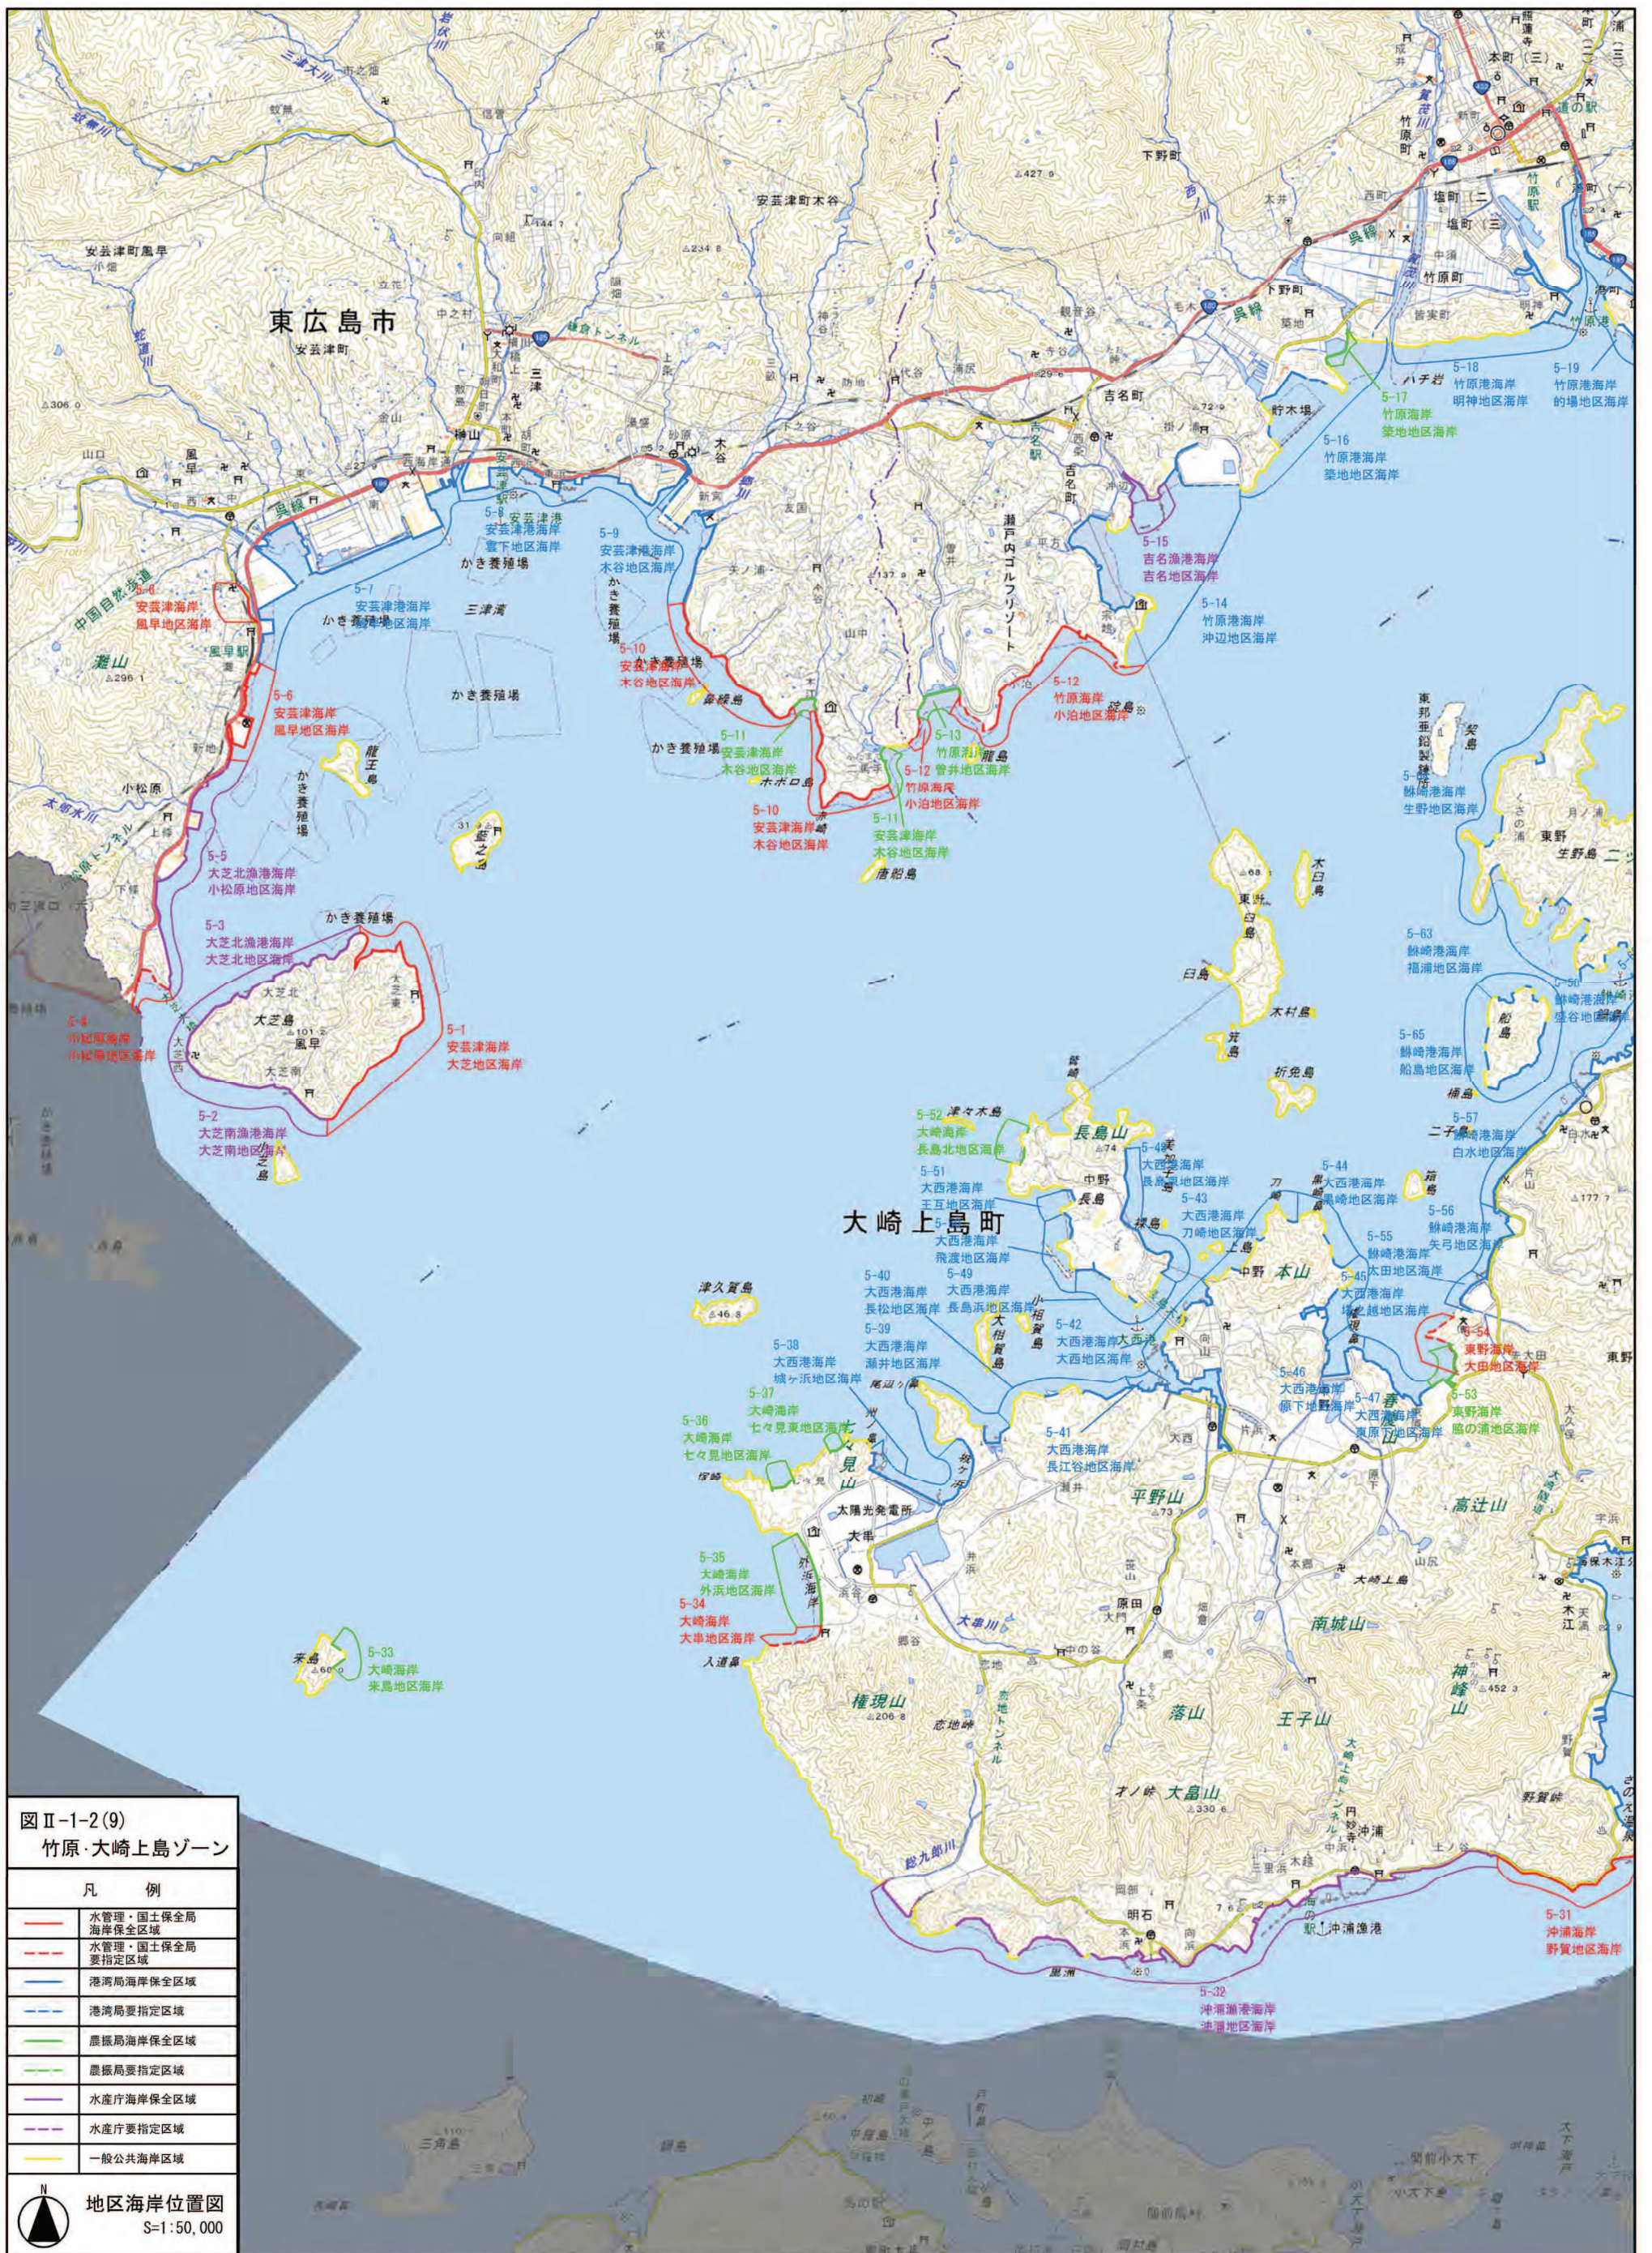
東広島市

安芸津町

大崎上島町

5-1
安芸津海岸
大芝地区海岸

5-2
大芝南漁港海岸
大芝南地区海岸

5-3
大芝北漁港海岸
大芝北地区海岸

5-4
小松原海岸
小松原地区海岸

5-5
大芝北漁港海岸
小松原地区海岸

5-6
安芸津海岸
風早地区海岸

5-6
安芸津海岸
風早地区海岸

5-7
安芸津漁港海岸
三津地区海岸

5-8
安芸津漁港
萱下地区海岸

5-9
安芸津港海岸
木谷地区海岸

5-10
安芸津漁港海岸
木谷地区海岸

5-10
安芸津海岸
木谷地区海岸

5-11
安芸津海岸
木谷地区海岸

5-11
安芸津海岸
木谷地区海岸

5-12
竹原海岸
小泊地区海岸

5-12
竹原海岸
小泊地区海岸

5-13
竹原海岸
菅井地区海岸

5-14
竹原港海岸
沖辺地区海岸

5-15
吉名漁港海岸
吉名地区海岸

5-16
竹原港海岸
築地地区海岸

5-17
竹原海岸
築地地区海岸

5-18
竹原港海岸
明神地区海岸

5-19
竹原港海岸
的場地区海岸

5-31
沖浦海岸
野賀地区海岸

5-32
沖浦漁港海岸
沖浦地区海岸

5-33
大崎海岸
釆島地区海岸

5-34
大崎海岸
大串地区海岸

5-35
大崎海岸
外浜地区海岸

5-36
大崎海岸
七々見地区海岸

5-37
大崎海岸
七々見東地区海岸

5-38
大西港海岸
城ヶ浜地区海岸

5-39
大西港海岸
藤井地区海岸

5-40
大西港海岸
長松地区海岸

5-41
大西港海岸
長江谷地区海岸

5-42
大西港海岸
大西地区海岸

5-43
大西港海岸
刀禰地区海岸

5-44
大西港海岸
原下地区海岸

5-46
大西港海岸
鎮下地区海岸

5-47
大西港海岸
東原地区海岸

5-48
大西港海岸
長島地区海岸

5-49
大西港海岸
長島浜地区海岸

5-50
鮴崎港海岸
弦谷地区海岸

5-51
大西港海岸
王互地区海岸

5-52
大崎海岸
長島北地区海岸

5-53
東野海岸
臨の浦地区海岸

5-54
東野海岸
大田地区海岸

5-55
鮴崎港海岸
大田地区海岸

5-56
鮴崎港海岸
矢弓地区海岸

5-57
鮴崎港海岸
白水地区海岸

5-63
鮴崎港海岸
福浦地区海岸

5-65
鮴崎港海岸
船島地区海岸

鮴崎港海岸
生野地区海岸

かき養殖場

長島山
平野山
本山
高辻山
南城山
権現山
落山
王子山
大島山
神峰山
灘山
七見山

竹原町
吉名町
下野町
塩町
本町
中通
唐船島
大芝島
龍王島
臼島
長島
津久賀島
釆島
契島
木村島
生野島
船島
大串
太陽光発電所
明石
沖浦漁港
瀬戸内ゴルフリゾート
呉線
風早駅
安芸津駅
吉名駅
竹原駅
道の駅
中国自然歩道
大串川
賀茂川

図Ⅱ-1-2(9)
竹原・大崎上島ゾーン

凡 例
水管理・国土保全局海岸保全区域
水管理・国土保全局要指定区域
港湾局海岸保全区域
港湾局要指定区域
農振局海岸保全区域
農振局要指定区域
水産庁海岸保全区域
水産庁要指定区域
一般公共海岸区域

N
地区海岸位置図
S=1:50,000